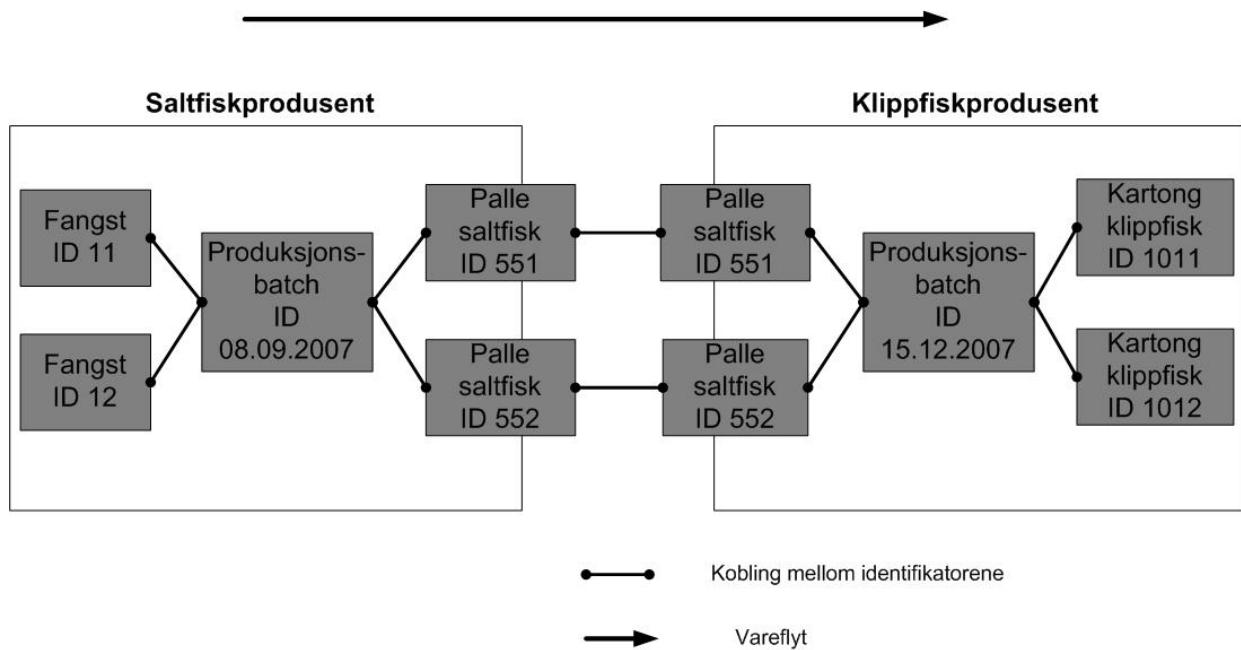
Saltfiskprodusent

Fangst ID 11

Fangst ID 12

Produksjonsbatch ID 08.09.2007

Palle saltfisk ID 551

Palle saltfisk ID 552

Klippfiskprodusent

Palle saltfisk ID 551

Palle saltfisk ID 552

Produksjonsbatch ID 15.12.2007

Kartong klippfisk ID 1011

Kartong klippfisk ID 1012

Kobling mellom identifikatorene

Vareflyt